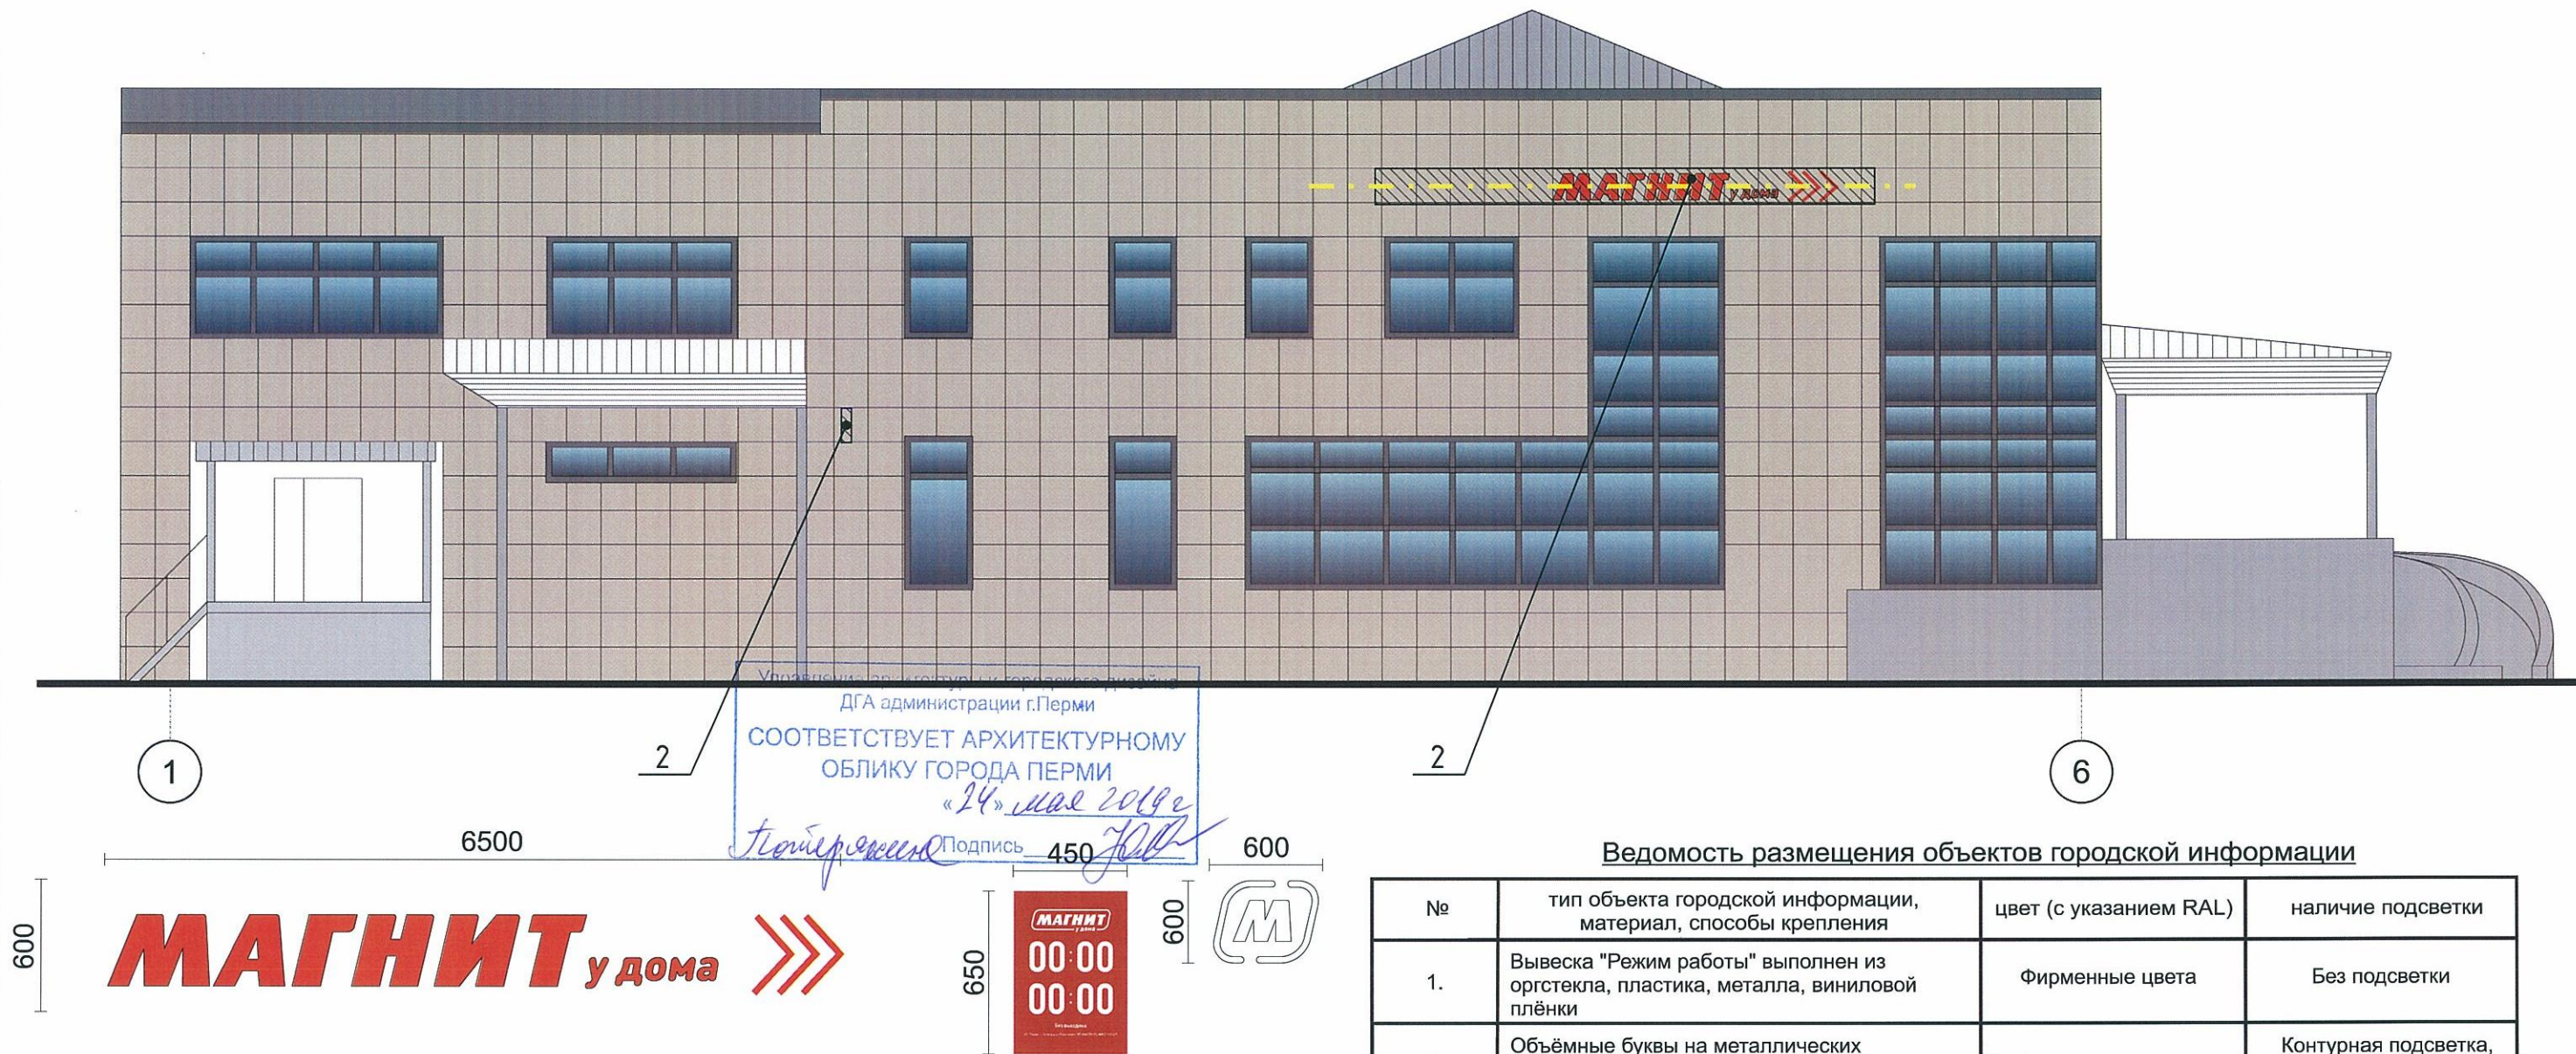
МАГНИТ у дома

2

2

1

6

Управление архитектуры и городского дизайна ДГА администрации г.Перми
СООТВЕТСТВУЕТ АРХИТЕКТУРНОМУ ОБЛИКУ ГОРОДА ПЕРМИ
«24» мая 2019 г
Потеряхина Подпись

6500

450

600

600

МАГНИТ у дома

650

МАГНИТ у дома
00:00
00:00

600

Ведомость размещения объектов городской информации

| № | тип объекта городской информации, материал, способы крепления | цвет (с указанием RAL) | наличие подсветки |
|---|---|---|---|
| 1. | Вывеска "Режим работы" выполнен из оргстекла, пластика, металла, виниловой плёнки | Фирменные цвета | Без подсветки |
| | Объёмные буквы на металлических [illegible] | | Контурная подсветка, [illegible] |